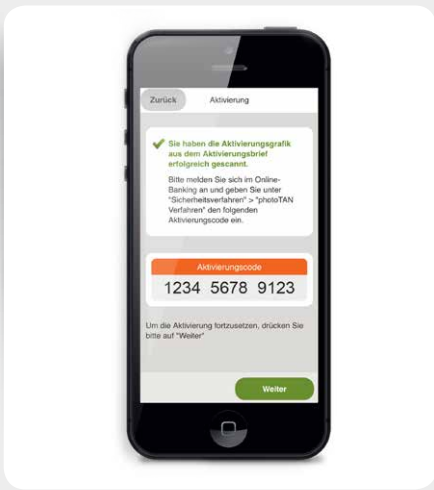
Zurück Aktivierung

Sie haben die Aktivierungsgrafik aus dem Aktivierungsbrief erfolgreich gescannt.

Bitte melden Sie sich im Online-Banking an und geben Sie unter "Sicherheitsverfahren" > "photoTAN Verfahren" den folgenden Aktivierungscode ein.

Aktivierungscode

1234 5678 9123

Um die Aktivierung fortzusetzen, drücken Sie bitte auf "Weiter"

Weiter